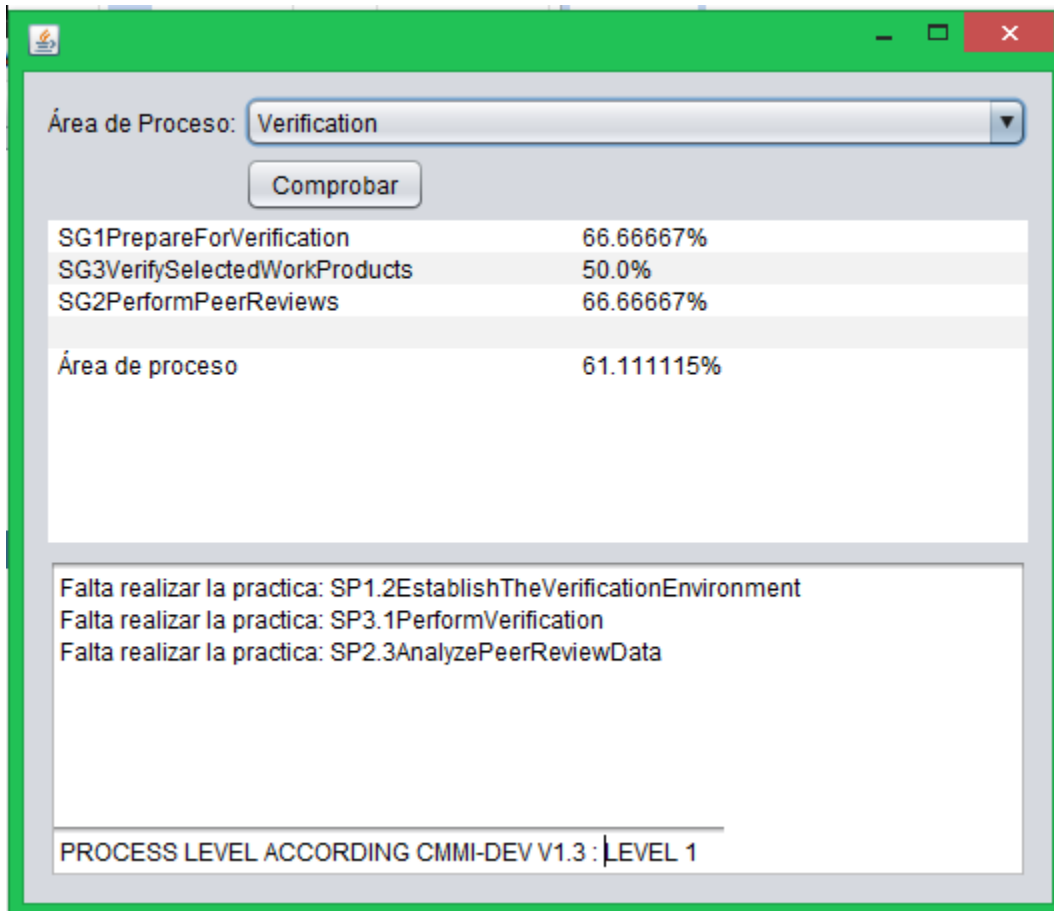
Área de Proceso: Verification

Comprobar

| | |
|---|---|
| SG1PrepareForVerification | 66.66667% |
| SG3VerifySelectedWorkProducts | 50.0% |
| SG2PerformPeerReviews | 66.66667% |
| | |
| Área de proceso | 61.111115% |

Falta realizar la practica: SP1.2EstablishTheVerificationEnvironment
Falta realizar la practica: SP3.1PerformVerification
Falta realizar la practica: SP2.3AnalyzePeerReviewData

PROCESS LEVEL ACCORDING CMMI-DEV V1.3 : LEVEL 1